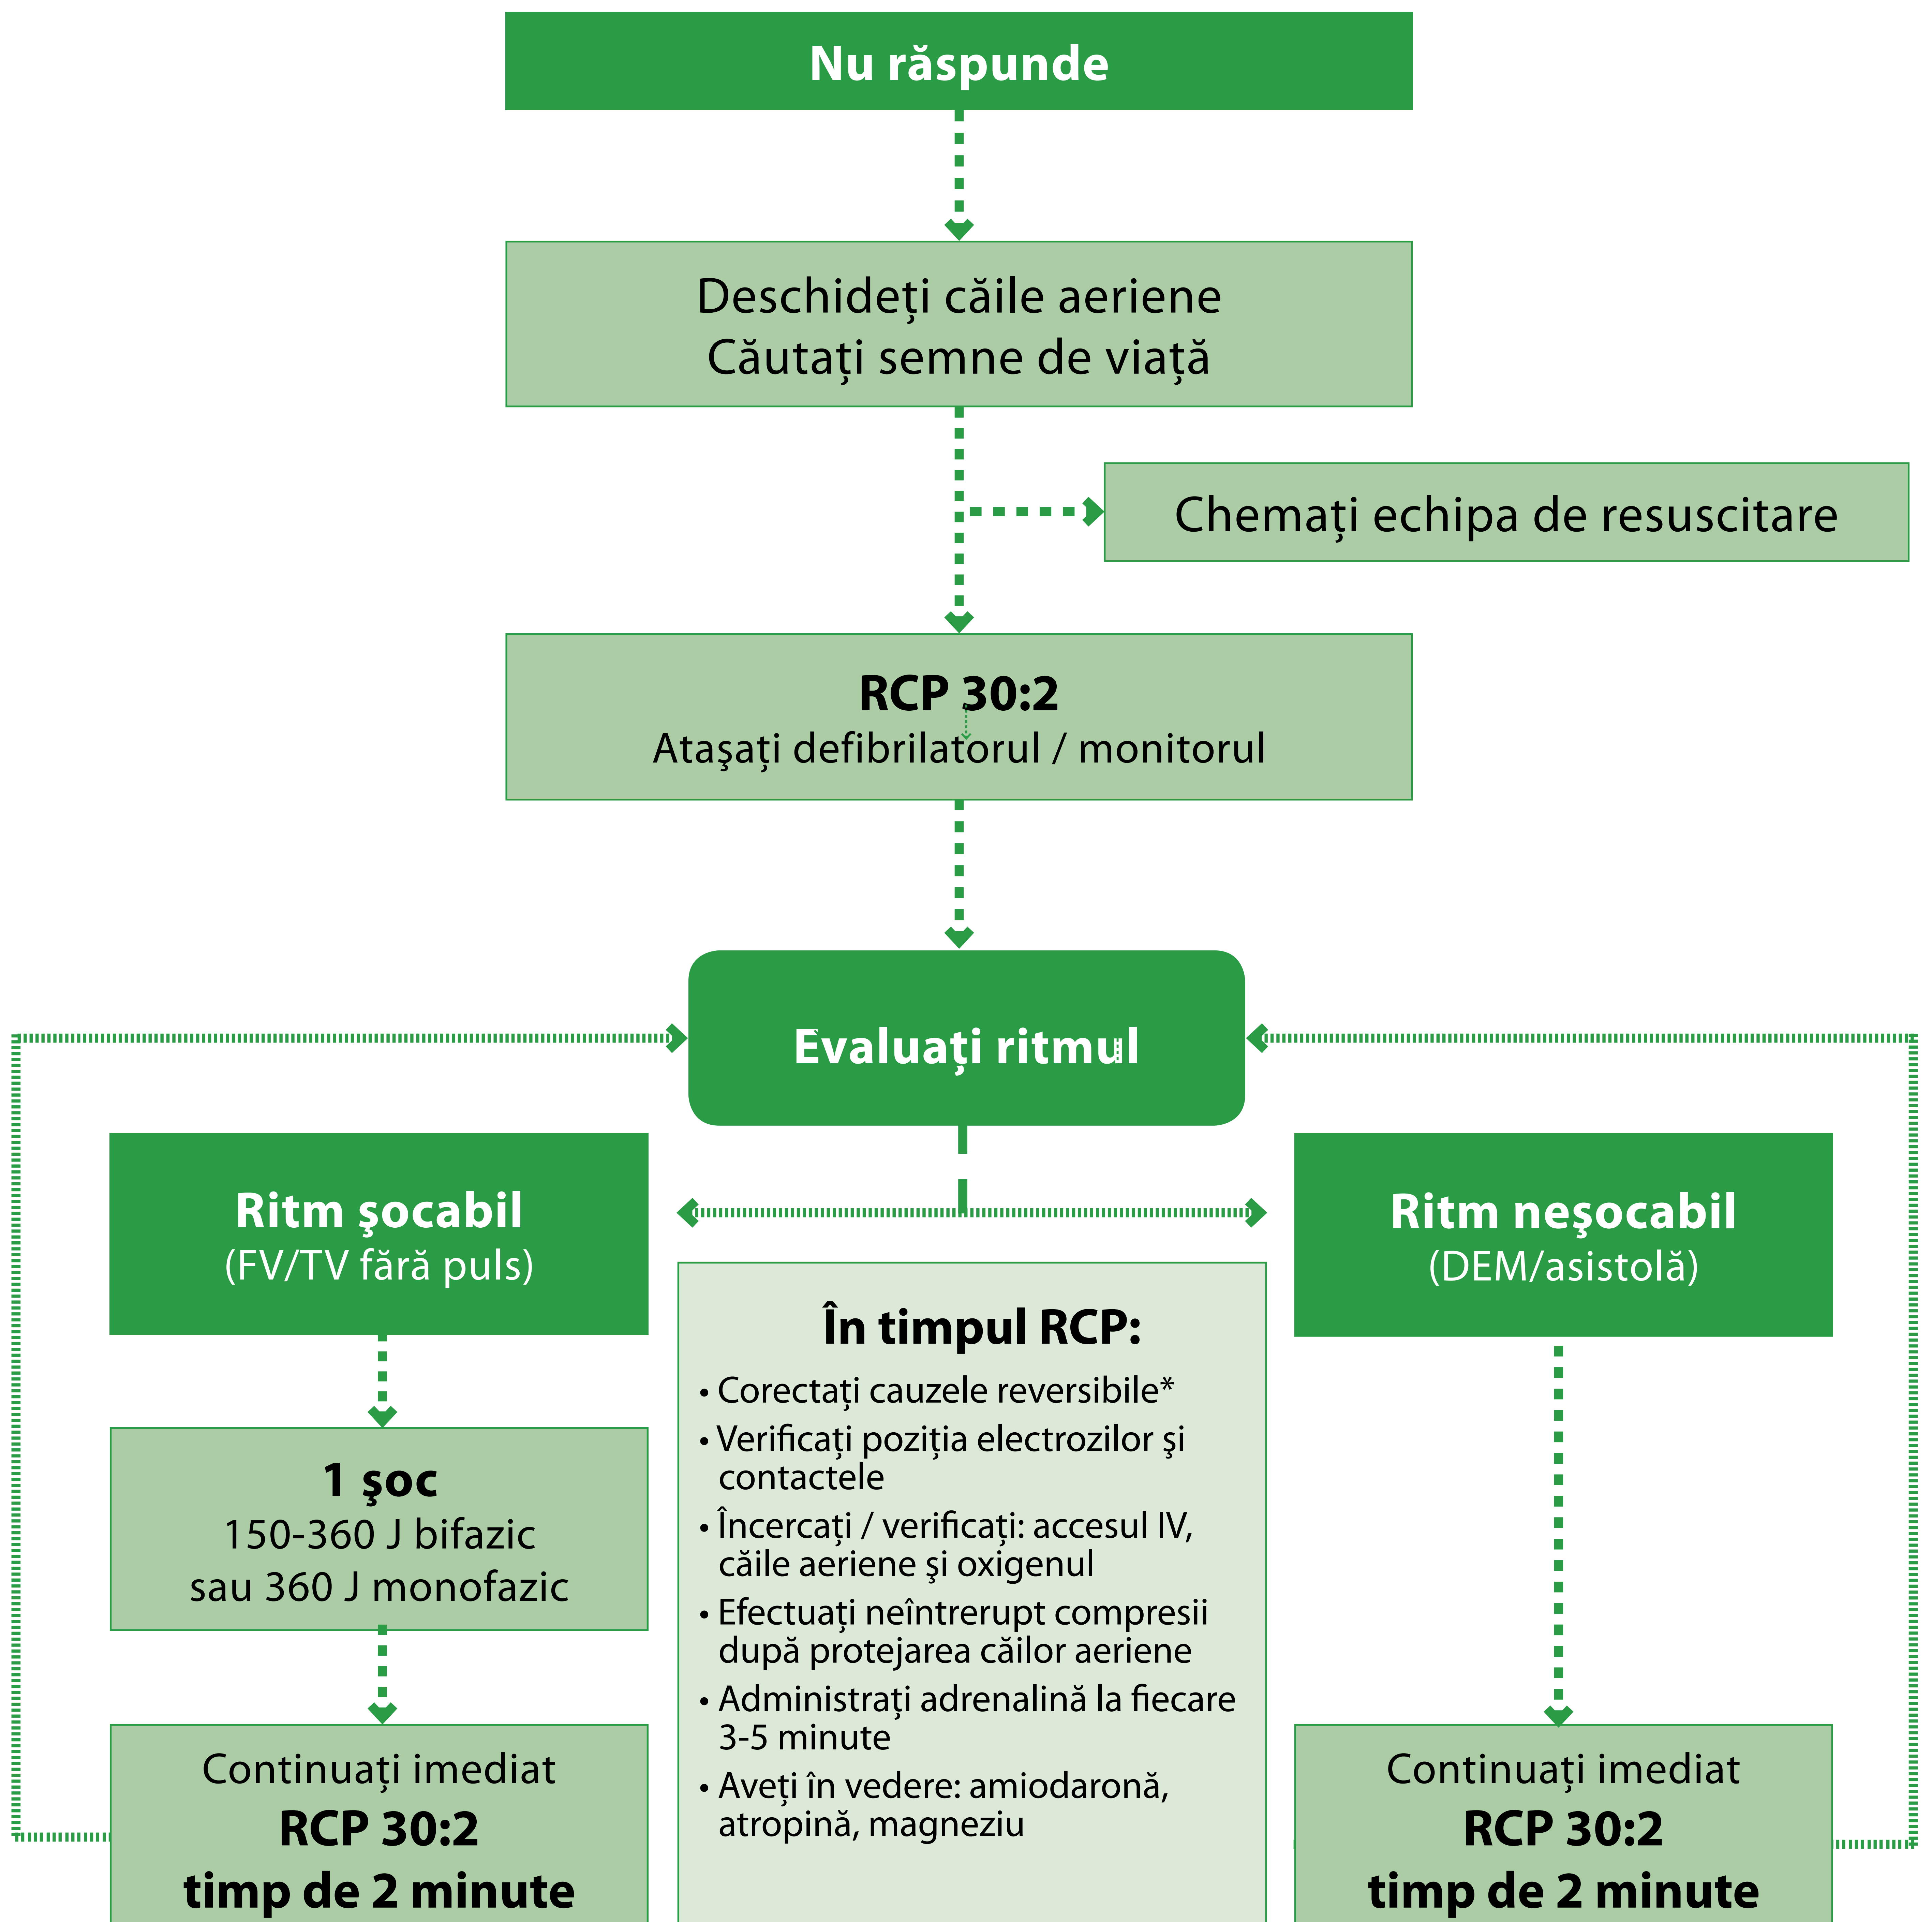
Nu răspunde

Deschideţi căile aeriene
Căutaţi semne de viaţă

Chemaţi echipa de resuscitare

RCP 30:2
Ataşaţi defibrilatorul / monitorul

Evaluaţi ritmul

Ritm şocabil
(FV/TV fără puls)

1 şoc
150-360 J bifazic
sau 360 J monofazic

Continuaţi imediat
RCP 30:2
timp de 2 minute

În timpul RCP:
• Corectaţi cauzele reversibile*
• Verificaţi poziţia electrozilor şi contactele
• Încercaţi / verificaţi: accesul IV, căile aeriene şi oxigenul
• Efectuaţi neîntrerupt compresii după protejarea căilor aeriene
• Administraţi adrenalină la fiecare 3-5 minute
• Aveţi în vedere: amiodaronă, atropină, magneziu

Ritm neşocabil
(DEM/asistolă)

Continuaţi imediat
RCP 30:2
timp de 2 minute